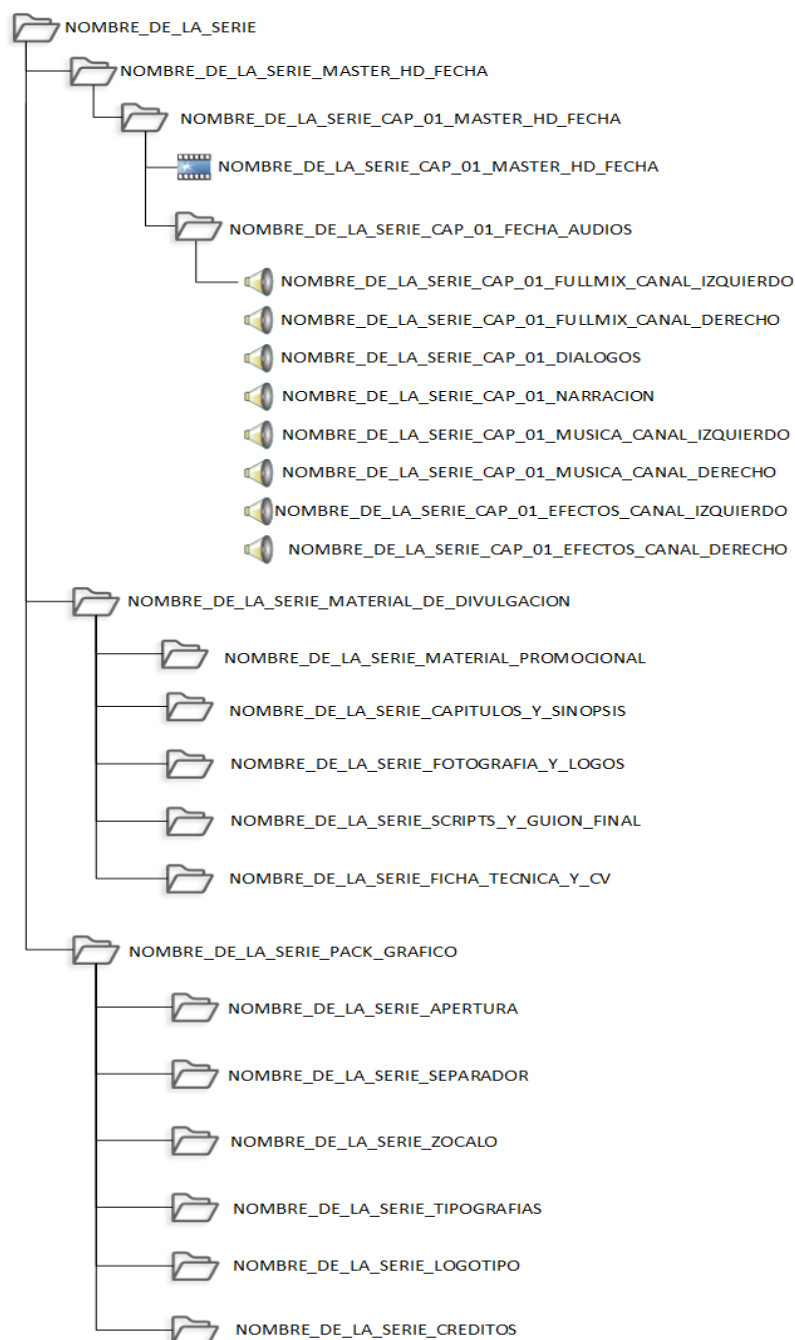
NOMBRE_DE_LA_SERIE

NOMBRE_DE_LA_SERIE_MASTER_HD_FECHA

NOMBRE_DE_LA_SERIE_CAP_01_MASTER_HD_FECHA

NOMBRE_DE_LA_SERIE_CAP_01_MASTER_HD_FECHA

NOMBRE_DE_LA_SERIE_CAP_01_FECHA_AUDIOS

NOMBRE_DE_LA_SERIE_CAP_01_FULLMIX_CANAL_IZQUIERDO

NOMBRE_DE_LA_SERIE_CAP_01_FULLMIX_CANAL_DERECHO

NOMBRE_DE_LA_SERIE_CAP_01_DIALOGOS

NOMBRE_DE_LA_SERIE_CAP_01_NARRACION

NOMBRE_DE_LA_SERIE_CAP_01_MUSICA_CANAL_IZQUIERDO

NOMBRE_DE_LA_SERIE_CAP_01_MUSICA_CANAL_DERECHO

NOMBRE_DE_LA_SERIE_CAP_01_EFECTOS_CANAL_IZQUIERDO

NOMBRE_DE_LA_SERIE_CAP_01_EFECTOS_CANAL_DERECHO

NOMBRE_DE_LA_SERIE_MATERIAL_DE_DIVULGACION

NOMBRE_DE_LA_SERIE_MATERIAL_PROMOCIONAL

NOMBRE_DE_LA_SERIE_CAPITULOS_Y_SINOPSIS

NOMBRE_DE_LA_SERIE_FOTOGRAFIA_Y_LOGOS

NOMBRE_DE_LA_SERIE_SCRIPTS_Y_GUION_FINAL

NOMBRE_DE_LA_SERIE_FICHA_TECNICA_Y_CV

NOMBRE_DE_LA_SERIE_PACK_GRAFICO

NOMBRE_DE_LA_SERIE_APERTURA

NOMBRE_DE_LA_SERIE_SEPARADOR

NOMBRE_DE_LA_SERIE_ZOCALO

NOMBRE_DE_LA_SERIE_TIPOGRAFIAS

NOMBRE_DE_LA_SERIE_LOGOTIPO

NOMBRE_DE_LA_SERIE_CREDITOS